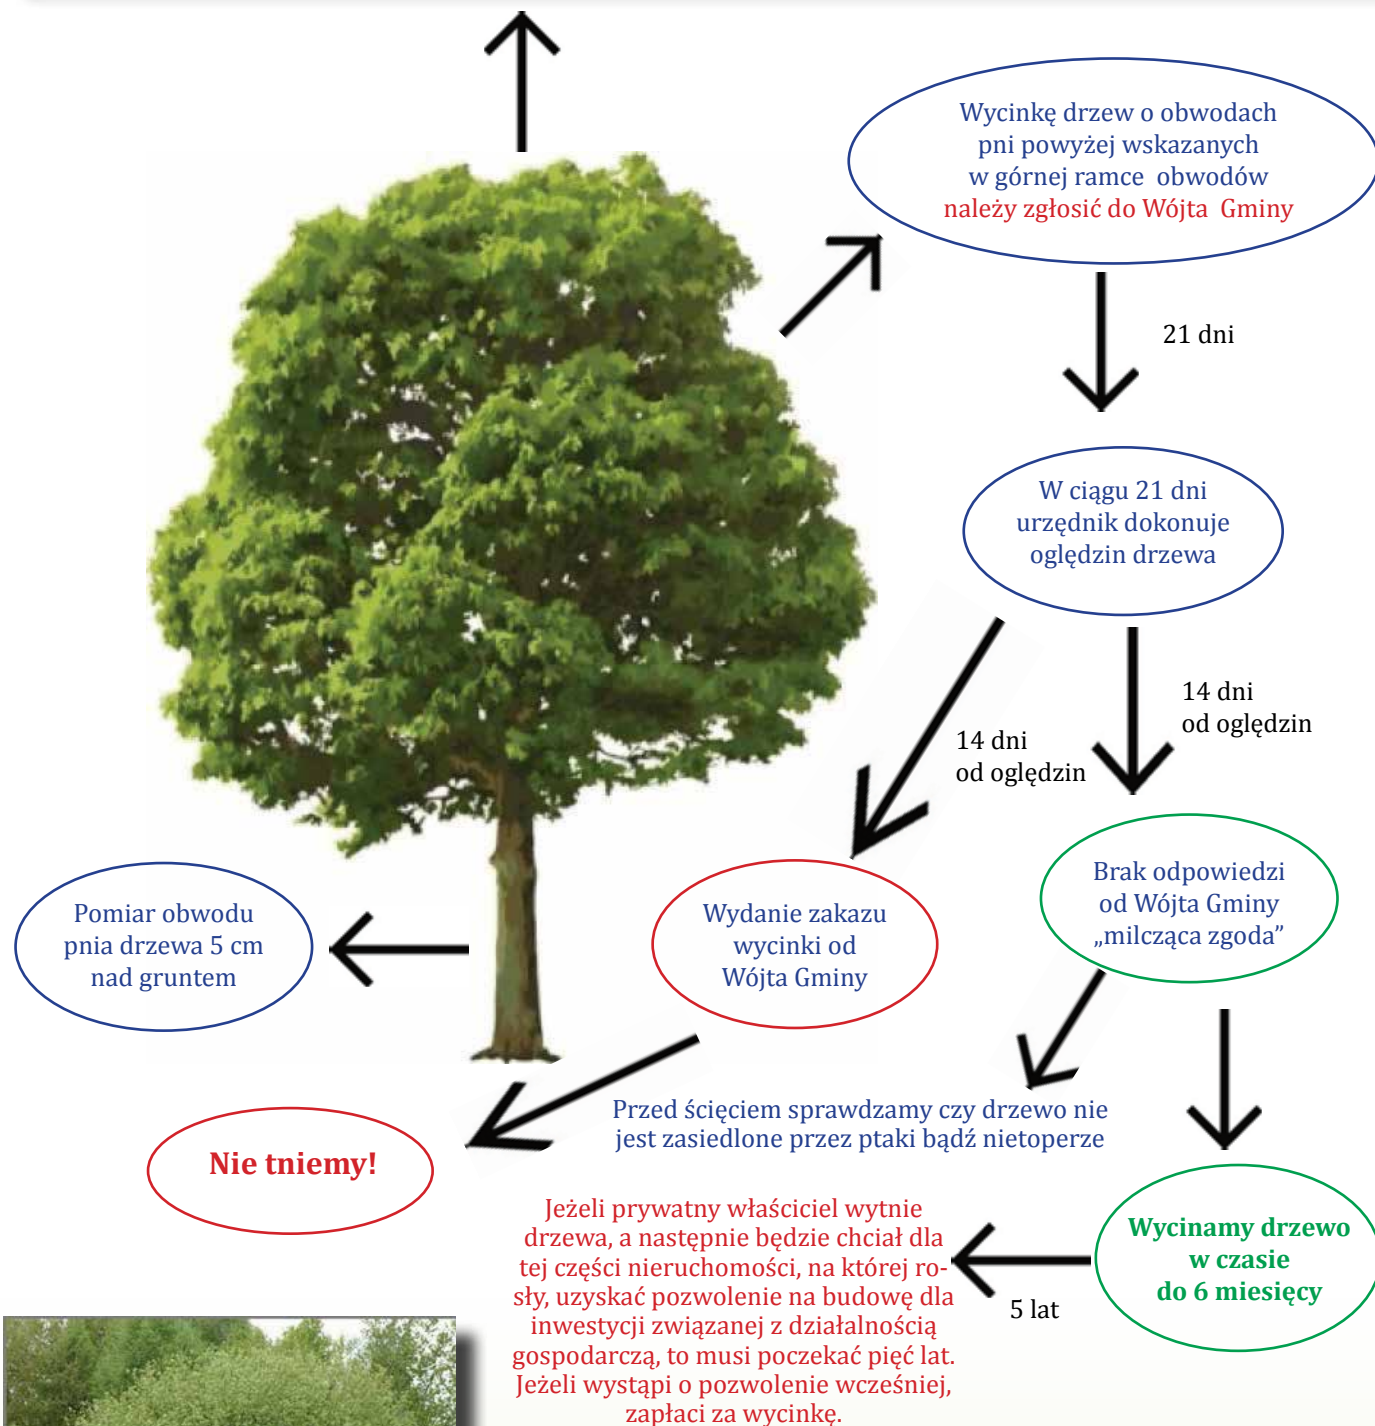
Wycinkę drzew o obwodach pni powyżej wskazanych w górnej ramce obwodów należy zgłosić do Wójta Gminy

21 dni

W ciągu 21 dni urzędnik dokonuje oględzin drzewa

14 dni od oględzin

14 dni od oględzin

Pomiar obwodu pnia drzewa 5 cm nad gruntem

Wydanie zakazu wycinki od Wójta Gminy

Brak odpowiedzi od Wójta Gminy „milcząca zgoda”

Przed ścięciem sprawdzamy czy drzewo nie jest zasiedlone przez ptaki bądź nietoperze

Nie tniemy!

Jeżeli prywatny właściciel wytnie drzewa, a następnie będzie chciał dla tej części nieruchomości, na której rosły, uzyskać pozwolenie na budowę dla inwestycji związanej z działalnością gospodarczą, to musi poczekać pięć lat. Jeżeli wystąpi o pozwolenie wcześniej, zapłaci za wycinkę.

5 lat

Wycinamy drzewo w czasie do 6 miesięcy